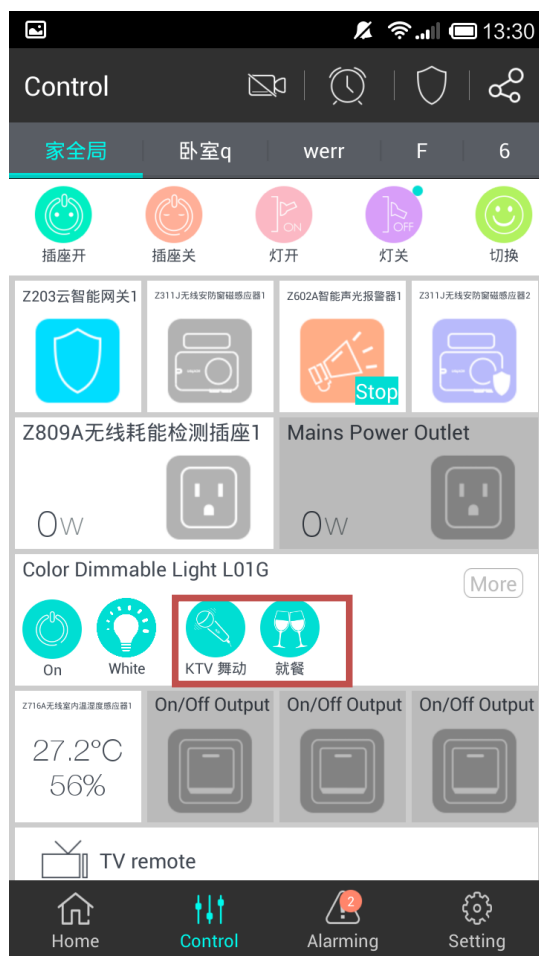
13:30

Control

家全局 卧室q werr F 6

ON OFF

插座开 插座关 灯开 灯关 切换

Z203云智能网关1 Z311J无线安防窗磁感应器1 Z602A智能声光报警器1 Z311J无线安防窗磁感应器2

Stop

Z809A无线耗能检测插座1 Mains Power Outlet

0W 0W

Color Dimmable Light L01G More

On White KTV 舞动 就餐

Z716A无线室内温湿度感应器1 On/Off Output On/Off Output On/Off Output

27.2°C
56%

TV remote

Home Control 2 Alarming Setting